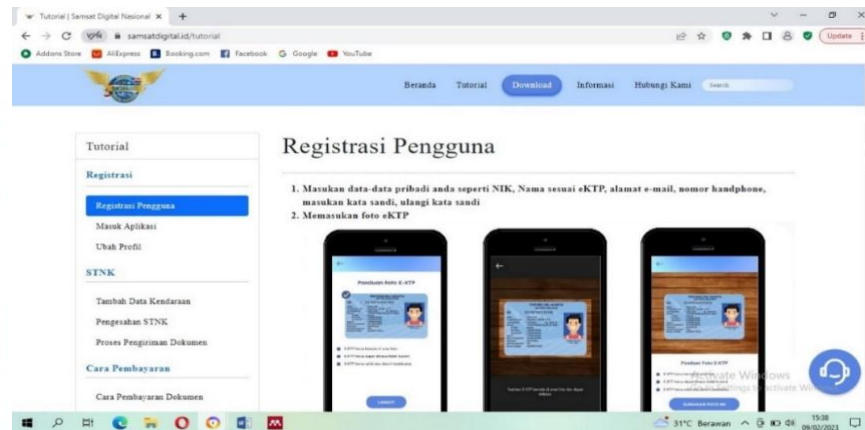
Tutorial | Samsat Digital Nasional ×  +

samsatdigital.id/tutorial

Update

Addons Store  AliExpress  Booking.com  Facebook  Google  YouTube

Beranda  Tutorial  Download  Informasi  Hubungi Kami  Search

Tutorial

Registrasi

Registrasi Pengguna

Masuk Aplikasi

Ubah Profil

STNK

Tambah Data Kendaraan

Pengesahan STNK

Proses Pengiriman Dokumen

Cara Pembayaran

Cara Pembayaran Dokumen

Registrasi Pengguna

1. Masukan data-data pribadi anda seperti NIK, Nama sesuai eKTP, alamat e-mail, nomor handphone, masukan kata sandi, ulangi kata sandi
2. Memasukan foto eKTP

Panduan Foto E-KTP

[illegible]

Panduan Foto E-KTP

Activate Windows
Go to Settings to activate Windows.

31°C Berawan  15:38  09/02/2023